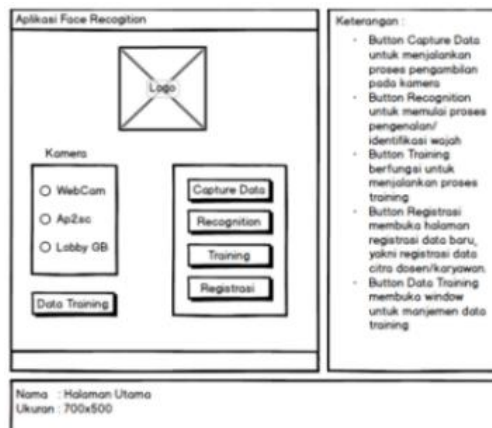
Aplikasi Face Recognition

Logo

Kamera

WebCam

Ap2sc

Lobby GB

Data Training

Capture Data

Recognition

Training

Registrasi

Keterangan :

- Button Capture Data untuk menjalankan proses pengambilan pada kamera
- Button Recognition untuk memulai proses pengenalan/ identifikasi wajah
- Button Training berfungsi untuk menjalankan proses training
- Button Registrasi membuka halaman registrasi data baru, yakni registrasi data citra dosen/karyawan
- Button Data Training membuka window untuk manjemen data training

Nama : Halaman Utama
Ukuran : 700x500